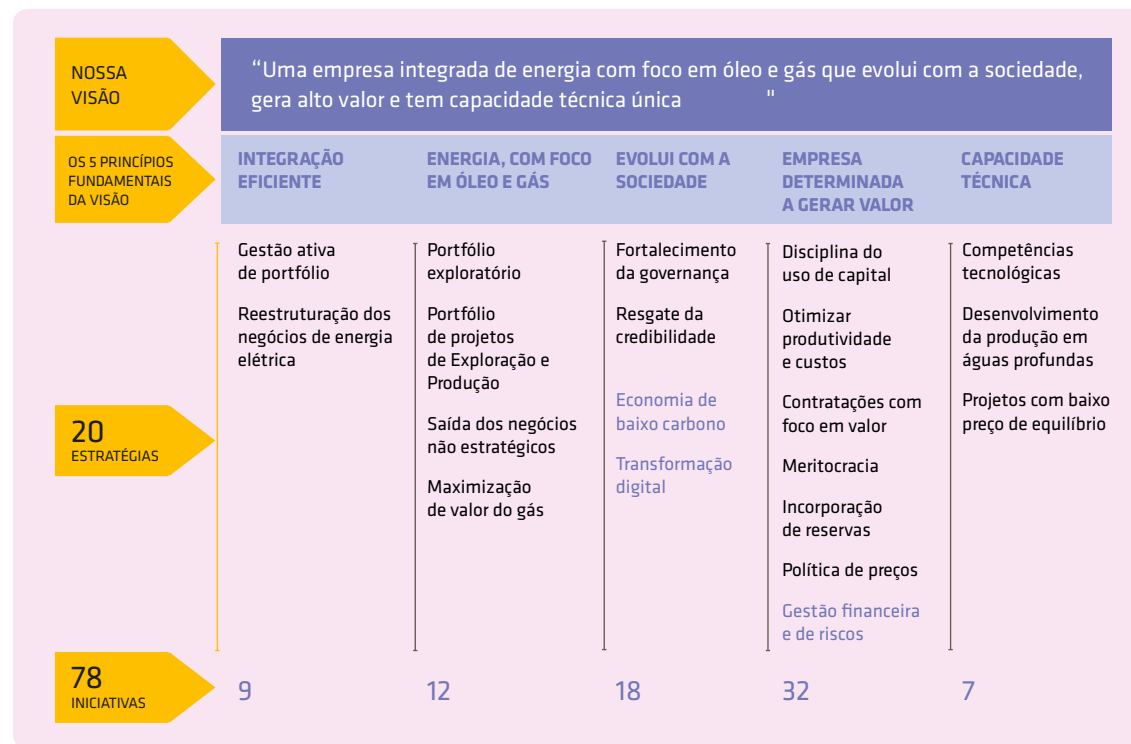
NOSSA VISÃO

“Uma empresa integrada de energia com foco em óleo e gás que evolui com a sociedade, gera alto valor e tem capacidade técnica única ”

OS 5 PRINCÍPIOS FUNDAMENTAIS DA VISÃO

| INTEGRAÇÃO EFICIENTE | ENERGIA, COM FOCO EM ÓLEO E GÁS | EVOLUI COM A SOCIEDADE | EMPRESA DETERMINADA A GERAR VALOR | CAPACIDADE TÉCNICA |
|---|---|---|---|---|
| Gestão ativa de portfólio<br>Reestruturação dos negócios de energia elétrica | Portfólio exploratório<br>Portfólio de projetos de Exploração e Produção<br>Saída dos negócios não estratégicos<br>Maximização de valor do gás | Fortalecimento da governança<br>Resgate da credibilidade<br>Economia de baixo carbono<br>Transformação digital | Disciplina do uso de capital<br>Otimizar produtividade e custos<br>Contratações com foco em valor<br>Meritocracia<br>Incorporação de reservas<br>Política de preços<br>Gestão financeira e de riscos | Competências tecnológicas<br>Desenvolvimento da produção em águas profundas<br>Projetos com baixo preço de equilíbrio |
| 9 | 12 | 18 | 32 | 7 |

20 ESTRATÉGIAS

78 INICIATIVAS